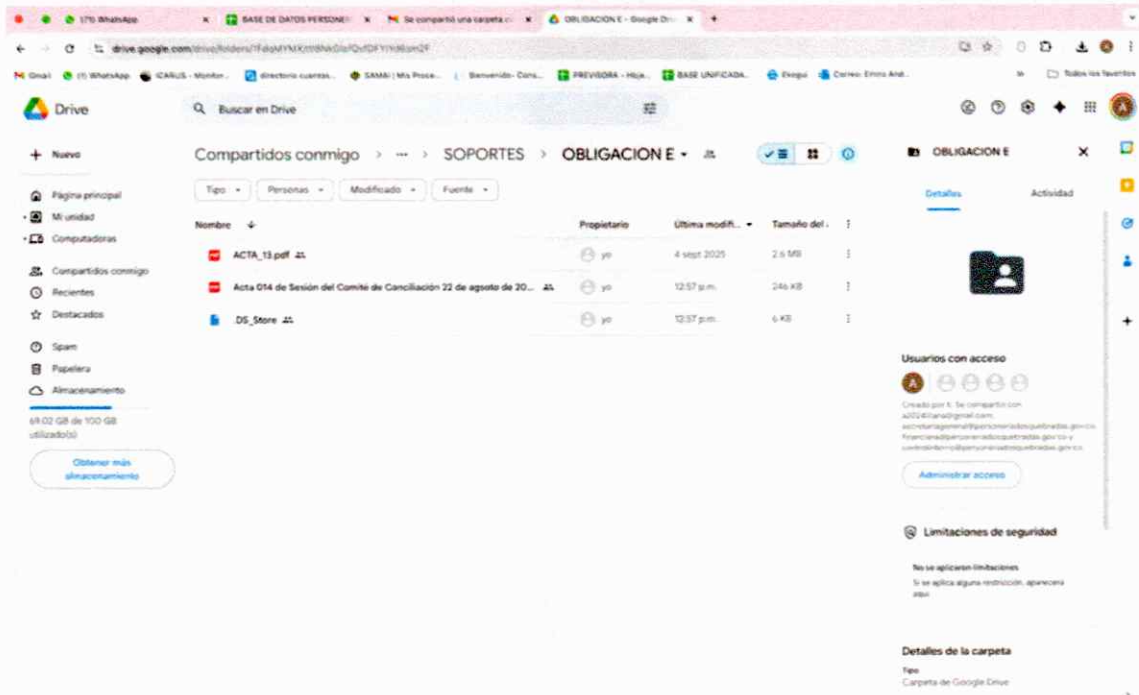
(175) WhatsApp
BASE DE DATOS PERSONE
Se compartió una carpeta c
OBLIGACION E - Google Dr

drive.google.com/drive/folders/1FdqMYMXtt8Nk0IzIQvfDFYIYd6zm2F

Gmail (1) WhatsApp ICARUS - Monitor... directorio cuentas... SAMAI | Mis Proce... Bienvenido- Cons... PREVISORA - Hoja... BASE UNIFICADA... Ekogui Correo: Emma And... Todos los favoritos

Drive
Buscar en Drive

+ Nuevo
Página principal
Mi unidad
Computadoras
Compartidos conmigo
Recientes
Destacados
Spam
Papelera
Almacenamiento
69.02 GB de 100 GB utilizado(s)
Obtener más almacenamiento

Compartidos conmigo > ··· > SOPORTES > OBLIGACION E

Tipo Personas Modificado Fuente

| Nombre | Propietario | Última modifi... | Tamaño del... |
|---|---|---|---|
| ACTA_13.pdf | yo | 4 sept 2025 | 2.6 MB |
| Acta 014 de Sesión del Comité de Conciliación 22 de agosto de 20... | yo | 12:57 p.m. | 246 KB |
| .DS_Store | yo | 12:57 p.m. | 6 KB |

OBLIGACION E
Detalles
Actividad

Usuarios con acceso
Creado por ti. Se compartió con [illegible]@gmail.com, secretariageneral@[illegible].gov.co, financiera@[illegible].gov.co y controlinterno@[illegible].gov.co
Administrar acceso

Limitaciones de seguridad
No se aplicaron limitaciones
Si se aplica alguna restricción, aparecerá aquí

Detalles de la carpeta
Tipo
Carpeta de Google Drive